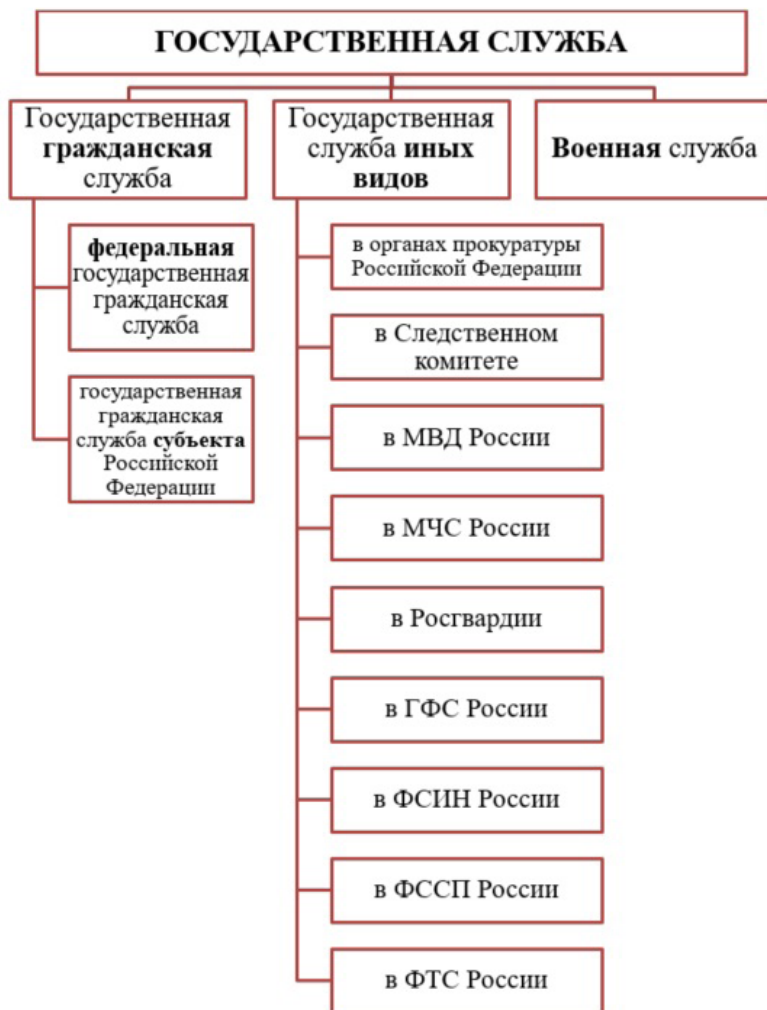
ГОСУДАРСТВЕННАЯ СЛУЖБА

Государственная гражданская служба

федеральная государственная гражданская служба

государственная гражданская служба субъекта Российской Федерации

Государственная служба иных видов

в органах прокуратуры Российской Федерации

в Следственном комитете

в МВД России

в МЧС России

в Росгвардии

в ГФС России

в ФСИН России

в ФССП России

в ФТС России

Военная служба